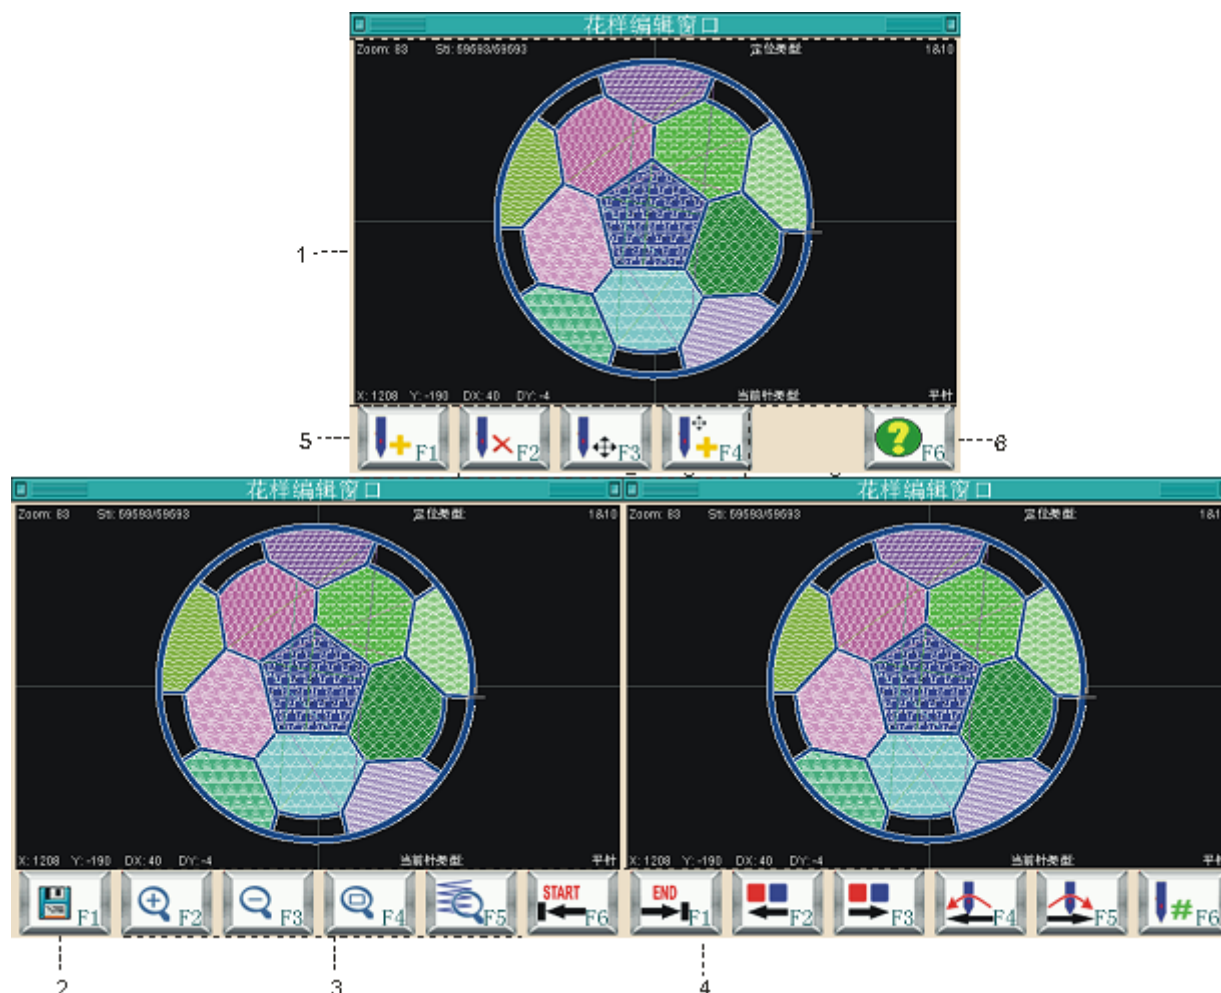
花样编辑窗口

Zoom: 83 Sti: 59593/59593 定位类型: 1&10

X: 1208 Y: -190 DX: 40 DY: -4 当前针类型: 平针

1

5

F1 F2 F3 F4 F6

6

花样编辑窗口

Zoom: 83 Sti: 59593/59593 定位类型: 1&10

X: 1208 Y: -190 DX: 40 DY: -4 当前针类型: 平针

F1 F2 F3 F4 F5 START F6

花样编辑窗口

Zoom: 83 Sti: 59593/59593 定位类型: 1&

X: 1208 Y: -190 DX: 40 DY: -4 当前针类型: 平

END F1 F2 F3 F4 F5 # F6

2

3

4